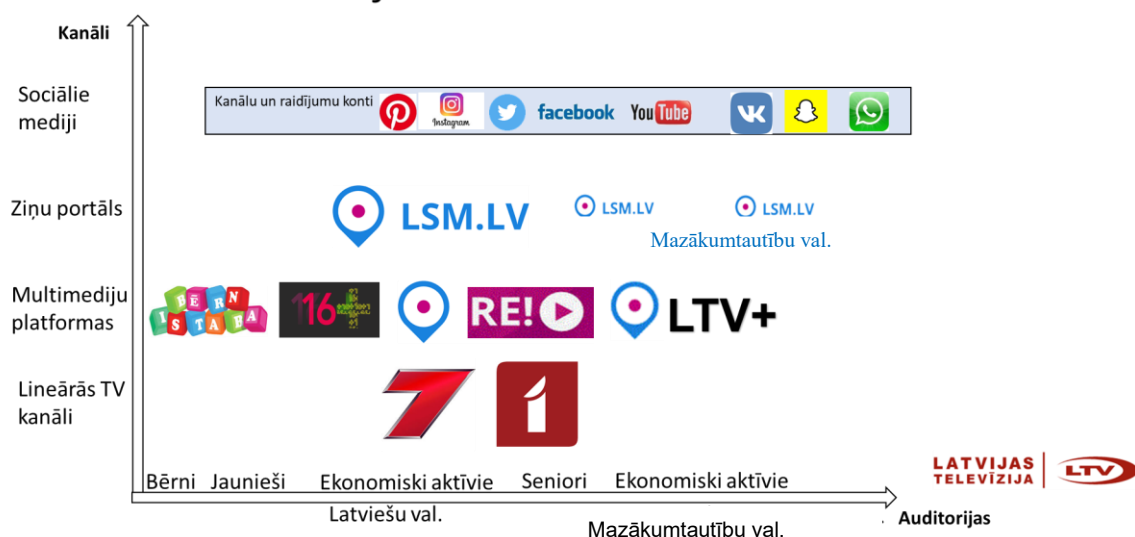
Kanāli

Sociālie mediji

Kanālu un raidījumu konti Instagram facebook YouTube

Ziņu portāls

LSM.LV LSM.LV LSM.LV

Mazākumtautību val.

Multimediju platformas

BĒRNISTABA 116 RE! LTV+

Lineārās TV kanāli

7 1

Bērni Jaunieši Ekonomiski aktīvie Seniori Ekonomiski aktīvie

Latviešu val.

Mazākumtautību val.

Auditorijas

LATVIJAS TELEVĪZIJA LTV